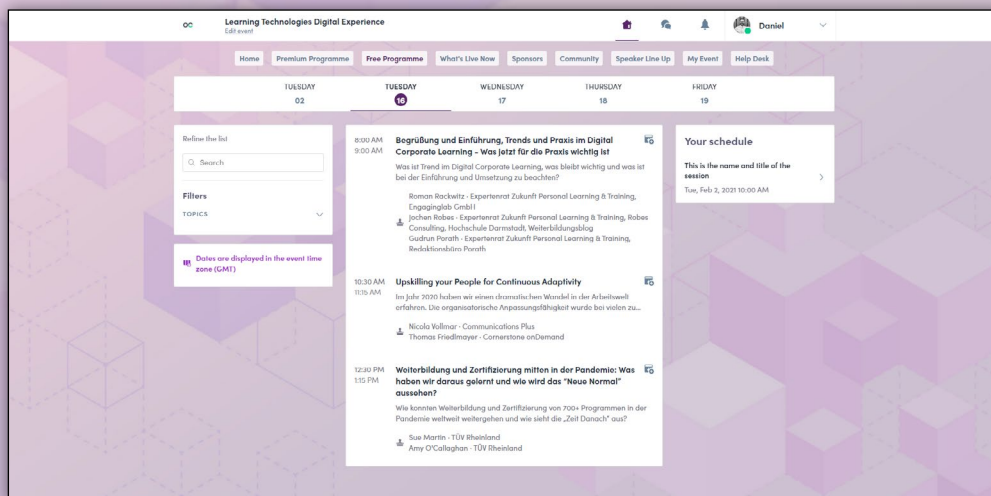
Learning Technologies Digital Experience
Edit event

Daniel

Home Premium Programme Free Programme What's Live Now Sponsors Community Speaker Line Up My Event Help Desk

TUESDAY
02

TUESDAY
16

WEDNESDAY
17

THURSDAY
18

FRIDAY
19

Refine the list

Search

Filters

TOPICS

Dates are displayed in the event time zone (GMT)

8:00 AM
9:00 AM

Begrüßung und Einführung, Trends und Praxis im Digital Corporate Learning – Was jetzt für die Praxis wichtig ist

Was ist Trend im Digital Corporate Learning, was bleibt wichtig und was ist bei der Einführung und Umsetzung zu beachten?

Roman Rackwitz · Expertenrat Zukunft Personal Learning & Training, Engaginglab GmbH
Jochen Robes · Expertenrat Zukunft Personal Learning & Training, Robes Consulting, Hochschule Darmstadt, Weiterbildungsblog
Gudrun Porath · Expertenrat Zukunft Personal Learning & Training, Redaktionsbüro Porath

10:30 AM
11:15 AM

Upskilling your People for Continuous Adaptivity

Im Jahr 2020 haben wir einen dramatischen Wandel in der Arbeitswelt erfahren. Die organisatorische Anpassungsfähigkeit wurde bei vielen zu...

Nicola Vollmar · Communications Plus
Thomas Friedlmayer · Cornerstone onDemand

12:30 PM
1:15 PM

Weiterbildung und Zertifizierung mitten in der Pandemie: Was haben wir daraus gelernt und wie wird das "Neue Normal" aussehen?

Wie konnten Weiterbildung und Zertifizierung von 700+ Programmen in der Pandemie weltweit weitergehen und wie sieht die „Zeit Danach" aus?

Sue Martin · TÜV Rheinland
Amy O'Callaghan · TÜV Rheinland

Your schedule

This is the name and title of the session
Tue, Feb 2, 2021 10:00 AM